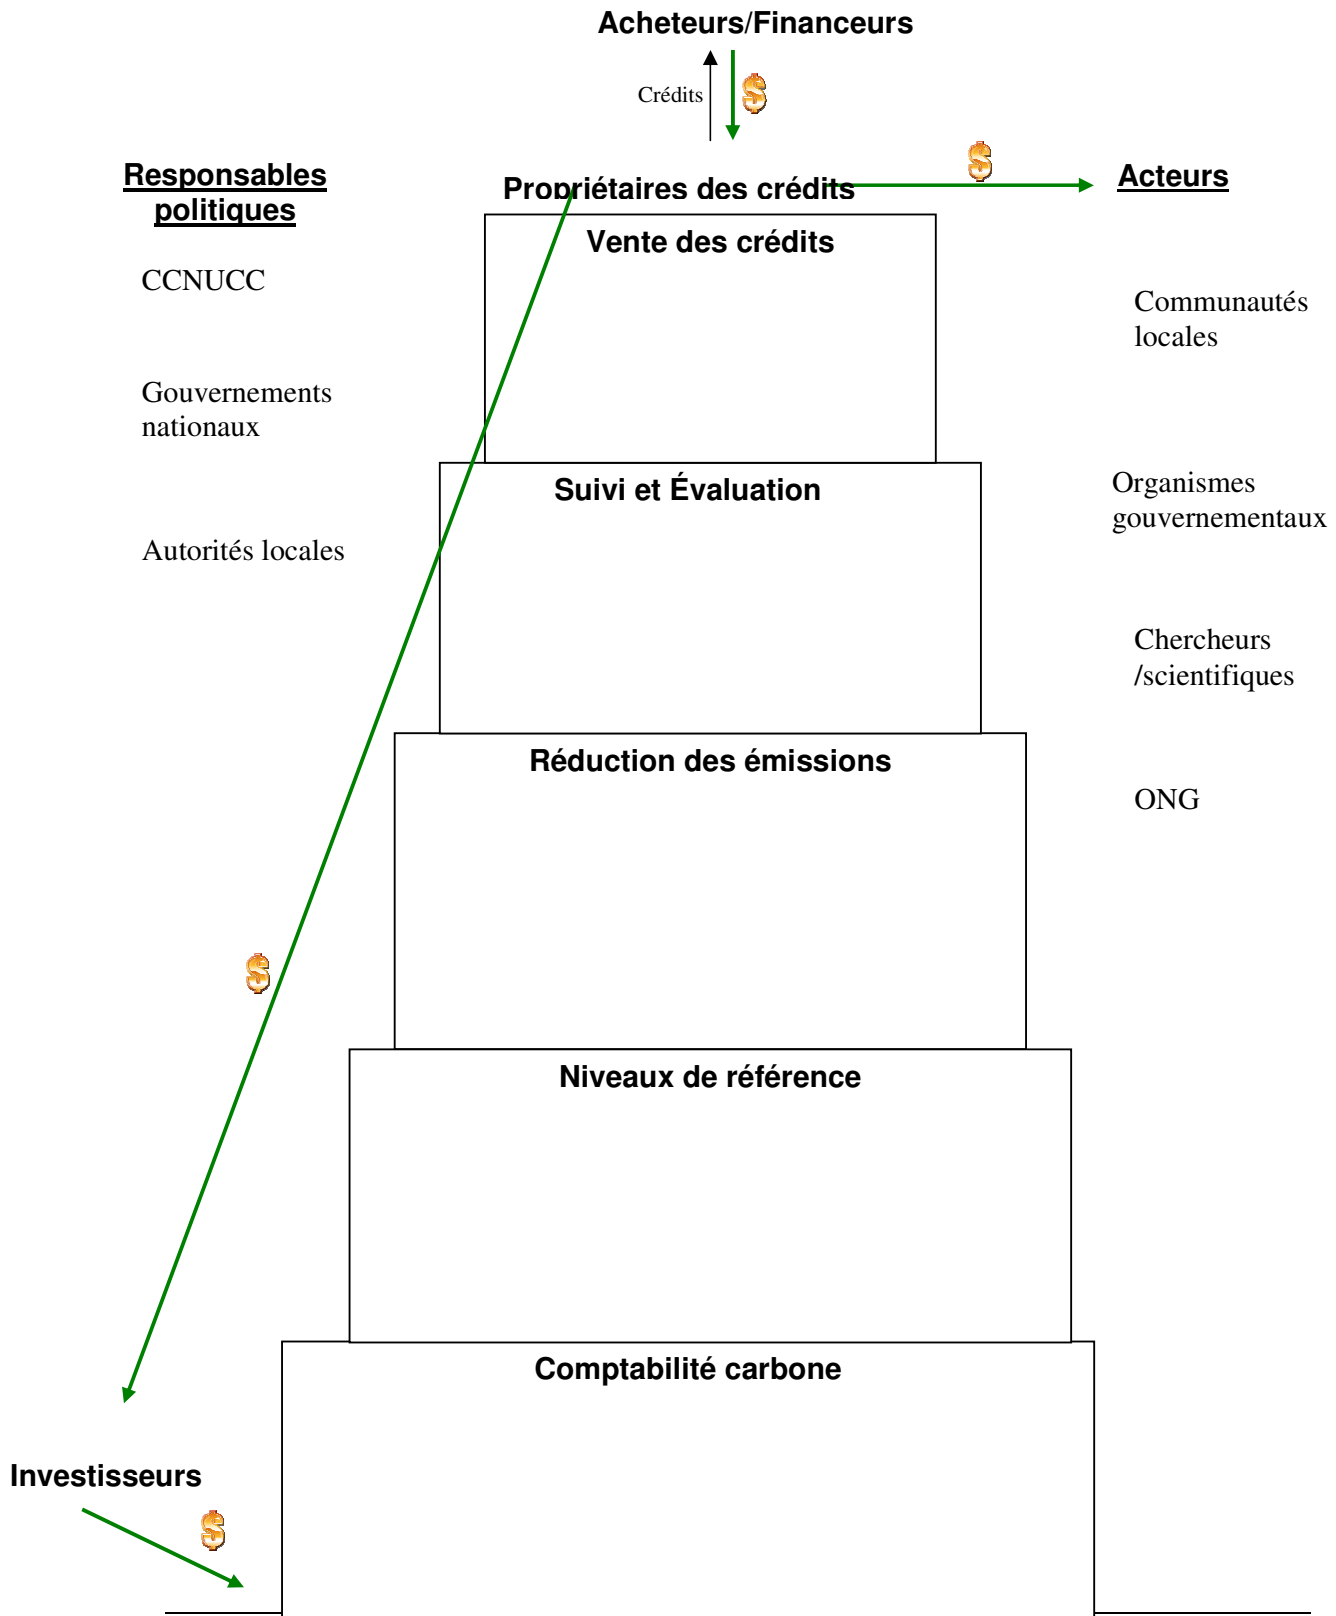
Acheteurs/Financeurs

Crédits

$

Responsables politiques

Propriétaires des crédits

$

Acteurs

Vente des crédits

CCNUCC

Communautés locales

Gouvernements nationaux

Suivi et Évaluation

Organismes gouvernementaux

Autorités locales

Chercheurs /scientifiques

Réduction des émissions

ONG

$

Niveaux de référence

Comptabilité carbone

Investisseurs

$